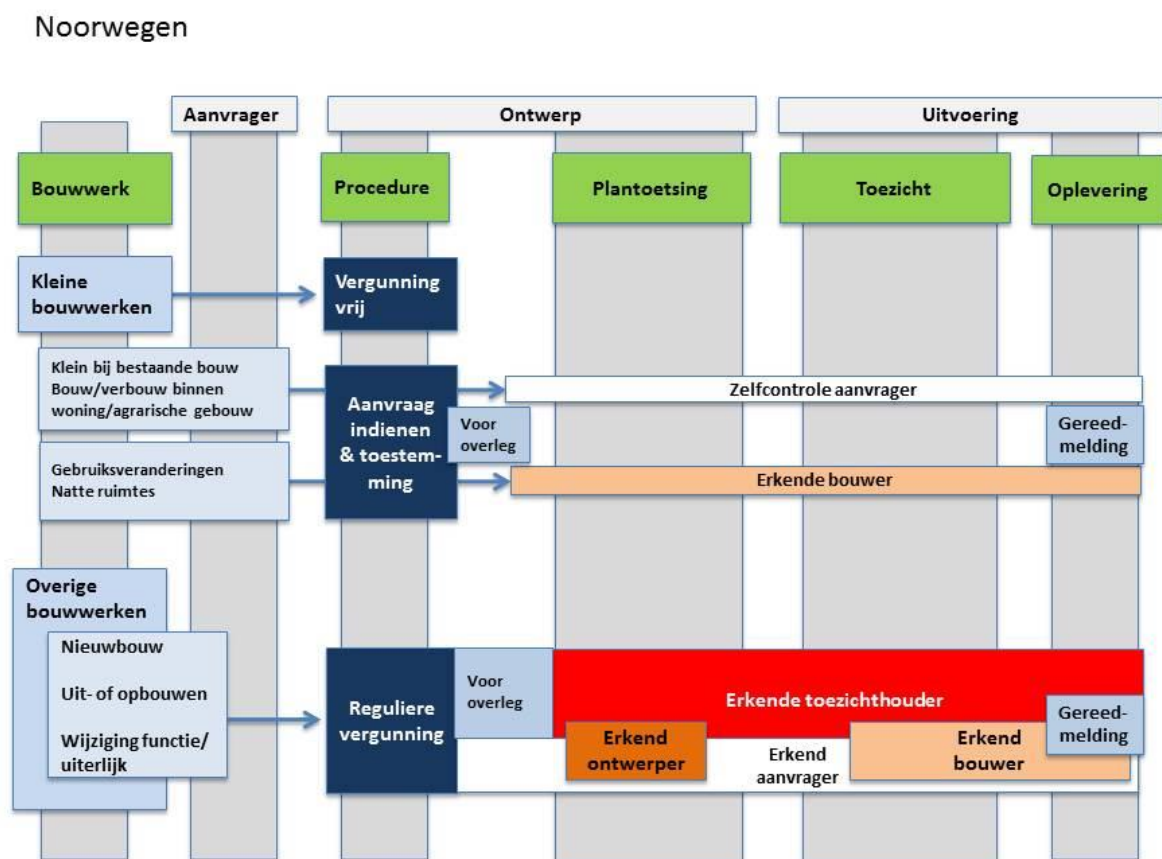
Noorwegen

Aanvrager

Ontwerp

Uitvoering

Bouwwerk

Procedure

Plantoetsing

Toezicht

Oplevering

Kleine bouwwerken

Vergunning vrij

Klein bij bestaande bouw
Bouw/verbouw binnen woning/agrarische gebouw

Aanvraag indienen & toestemming

Voor overleg

Zelfcontrole aanvrager

Gereedmelding

Gebruiksveranderingen
Natte ruimtes

Erkende bouwer

Overige bouwwerken

Nieuwbouw

Uit- of opbouwen

Wijziging functie/ uiterlijk

Reguliere vergunning

Voor overleg

Erkende toezichthouder

Gereedmelding

Erkend ontwerper

Erkend aanvrager

Erkend bouwer